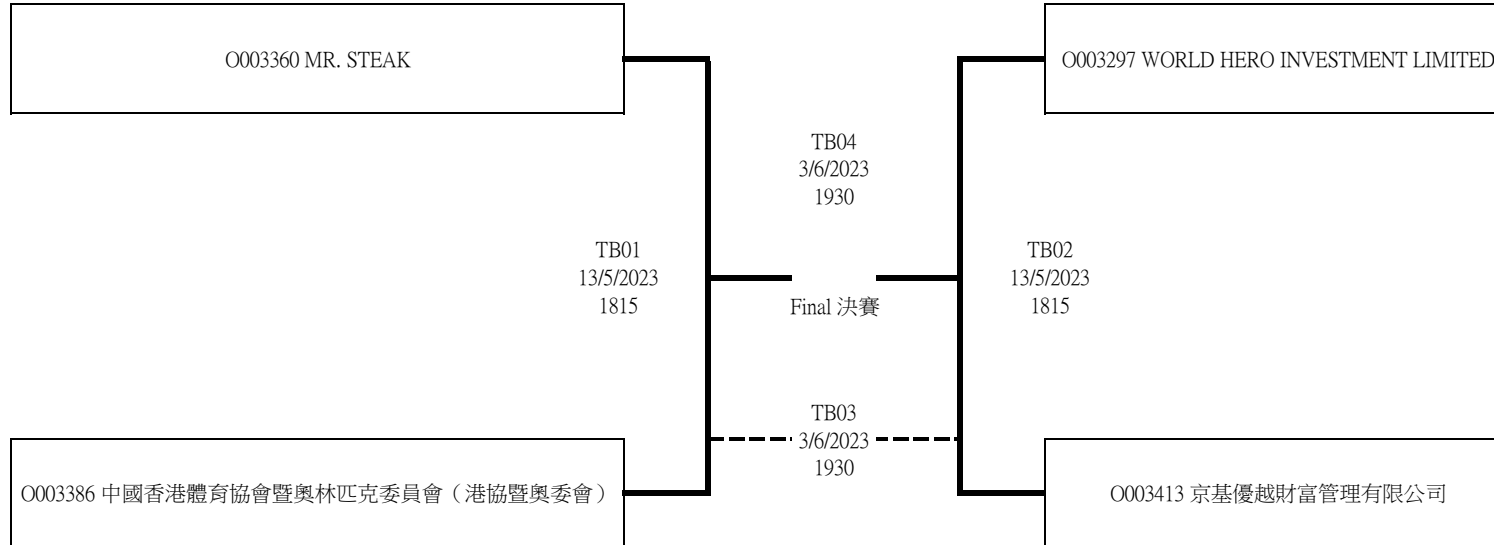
O003360 MR. STEAK

O003297 WORLD HERO INVESTMENT LIMITED

TB04
3/6/2023
1930

TB01
13/5/2023
1815

TB02
13/5/2023
1815

Final 決賽

TB03
3/6/2023
1930

O003386 中國香港體育協會暨奧林匹克委員會（港協暨奧委會）

O003413 京基優越財富管理有限公司